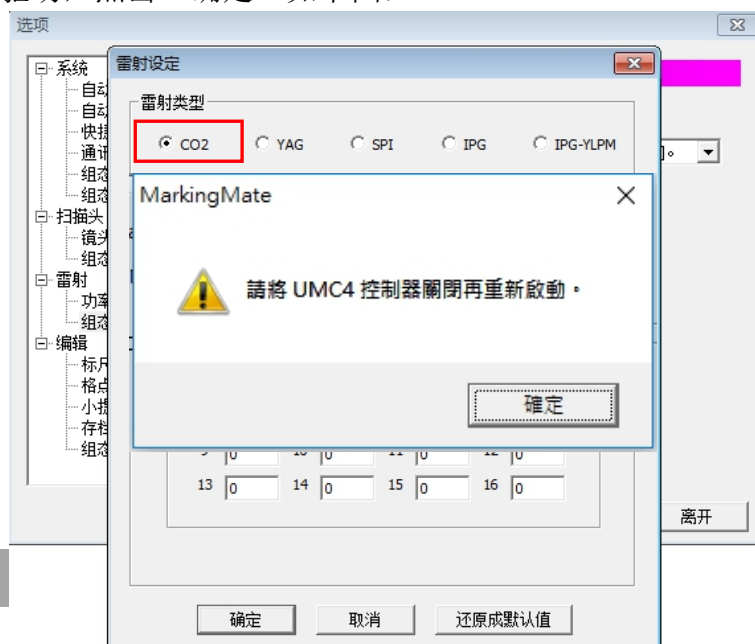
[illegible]

选项

系统
自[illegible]
自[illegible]
快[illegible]
通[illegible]
组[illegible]
组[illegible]
扫描头
镜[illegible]
组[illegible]
雷射
功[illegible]
组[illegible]
编辑
标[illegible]
格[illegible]
小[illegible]
存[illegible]
组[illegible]

雷射设定

雷射类型
CO2 YAG SPI IPG IPG-YLPM

MarkingMate

請將 UMC4 控制器關閉再重新啟動。

確定

| 9 | 0 | 10 | 0 | 11 | 0 | 12 | 0 |
|---|---|---|---|---|---|---|---|
| 13 | 0 | 14 | 0 | 15 | 0 | 16 | 0 |

离开

确定 取消 还原成默认值